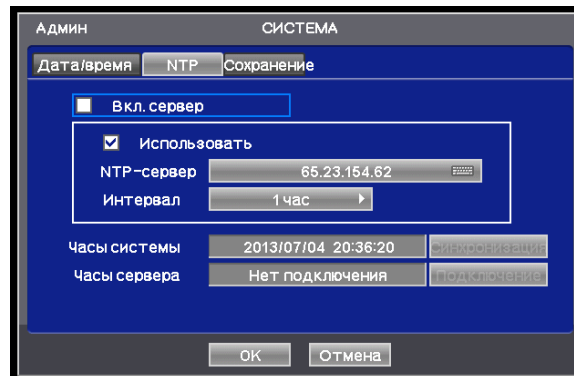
АДМИН СИСТЕМА

Дата/время NTP Сохранение

Вкл. сервер

Использовать

NTP-сервер 65.23.154.62

Интервал 1 час

Часы системы 2013/07/04 20:36:20 Синхронизация

Часы сервера Нет подключения Подключение

OK Отмена